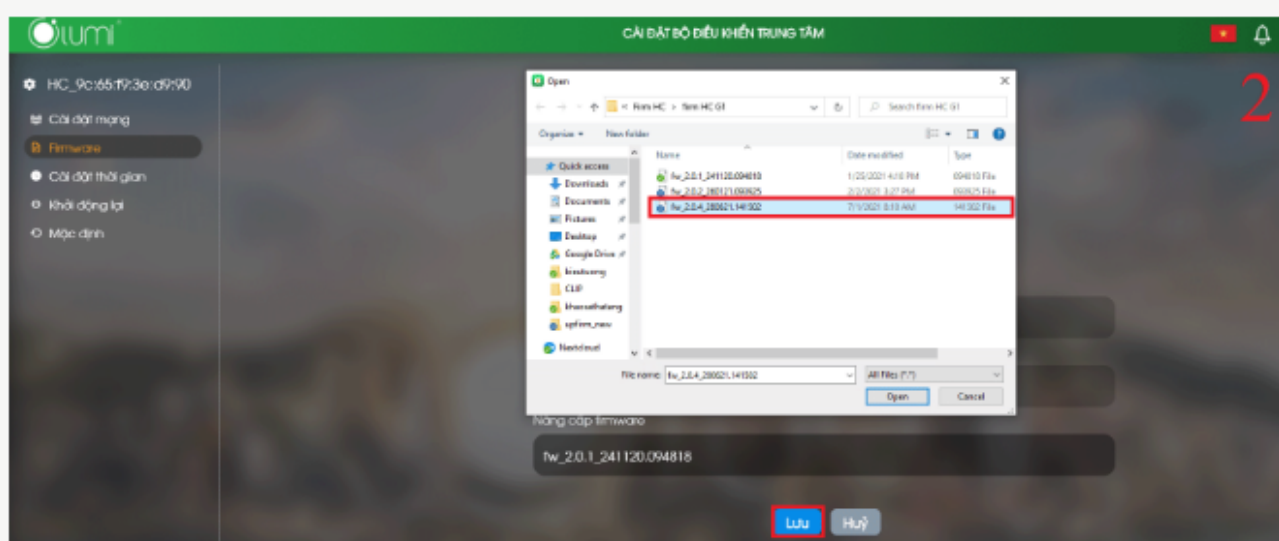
lumi

CÀI ĐẶT BỘ ĐIỀU KHIỂN TRUNG TÂM

2

HC_9c:65:f9:3e:d9:90
Cài đặt mạng
Firmware
Cài đặt thời gian
Khởi động lại
Mặc định

Open
« Firm HC > firm HC G1
Search firm HC G1
Organize ▾
New folder

Quick access
Downloads
Documents
Pictures
Desktop
Google Drive
binhvuong
CLIP
khaosathetong
upfirm_new
Nextcloud

| Name | Date modified | Type |
|---|---|---|
| fw_2.0.1_241120.094818 | 1/25/2021 4:10 PM | 094818 File |
| fw_2.0.2_280121.093925 | 2/2/2021 3:27 PM | 093925 File |
| fw_2.0.4_280621.141502 | 7/1/2021 8:10 AM | 141502 File |

File name: fw_2.0.4_280621.141502
All Files (*.*)
Open
Cancel

Nâng cấp firmware
fw_2.0.1_241120.094818

Lưu
Huỷ